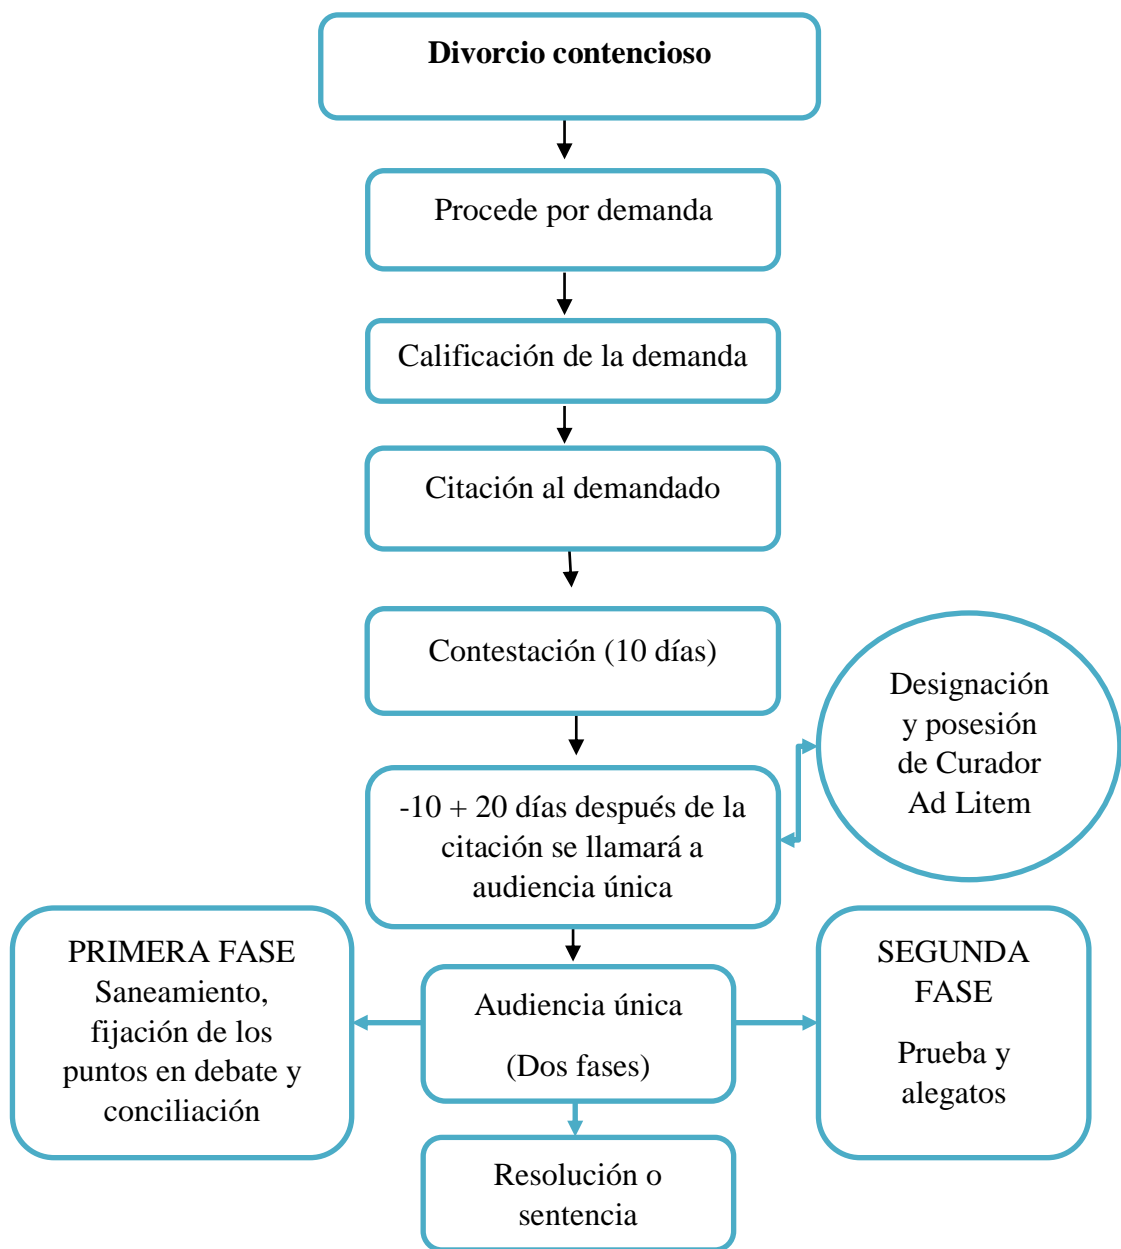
**Divorcio contencioso**

Procede por demanda

Calificación de la demanda

Citación al demandado

Contestación (10 días)

Designación y posesión de Curador Ad Litem

-10 + 20 días después de la citación se llamará a audiencia única

PRIMERA FASE
Saneamiento, fijación de los puntos en debate y conciliación

Audiencia única

(Dos fases)

SEGUNDA FASE

Prueba y alegatos

Resolución o sentencia